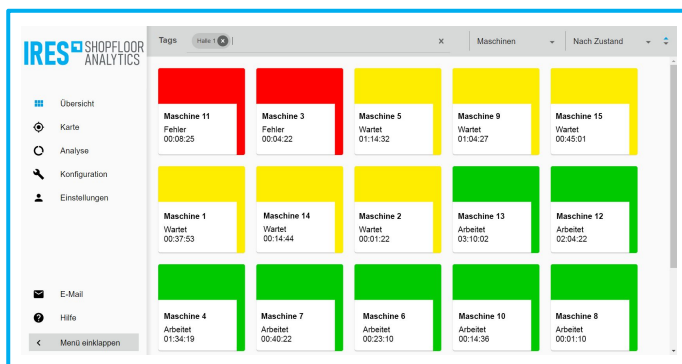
IRES SHOPFLOOR ANALYTICS

Übersicht
Karte
Analyse
Konfiguration
Einstellungen

E-Mail
Hilfe
Menü einklappen

Tags Halle 1 ×
Maschinen
Nach Zustand

Maschine 11
Fehler
00:08:25

Maschine 3
Fehler
00:04:22

Maschine 5
Wartet
01:14:32

Maschine 9
Wartet
01:04:27

Maschine 15
Wartet
00:45:01

Maschine 1
Wartet
00:37:53

Maschine 14
Wartet
00:14:44

Maschine 2
Wartet
00:01:22

Maschine 13
Arbeitet
03:10:02

Maschine 12
Arbeitet
02:04:22

Maschine 4
Arbeitet
01:34:19

Maschine 7
Arbeitet
00:40:22

Maschine 6
Arbeitet
00:23:10

Maschine 10
Arbeitet
00:14:36

Maschine 8
Arbeitet
00:01:10